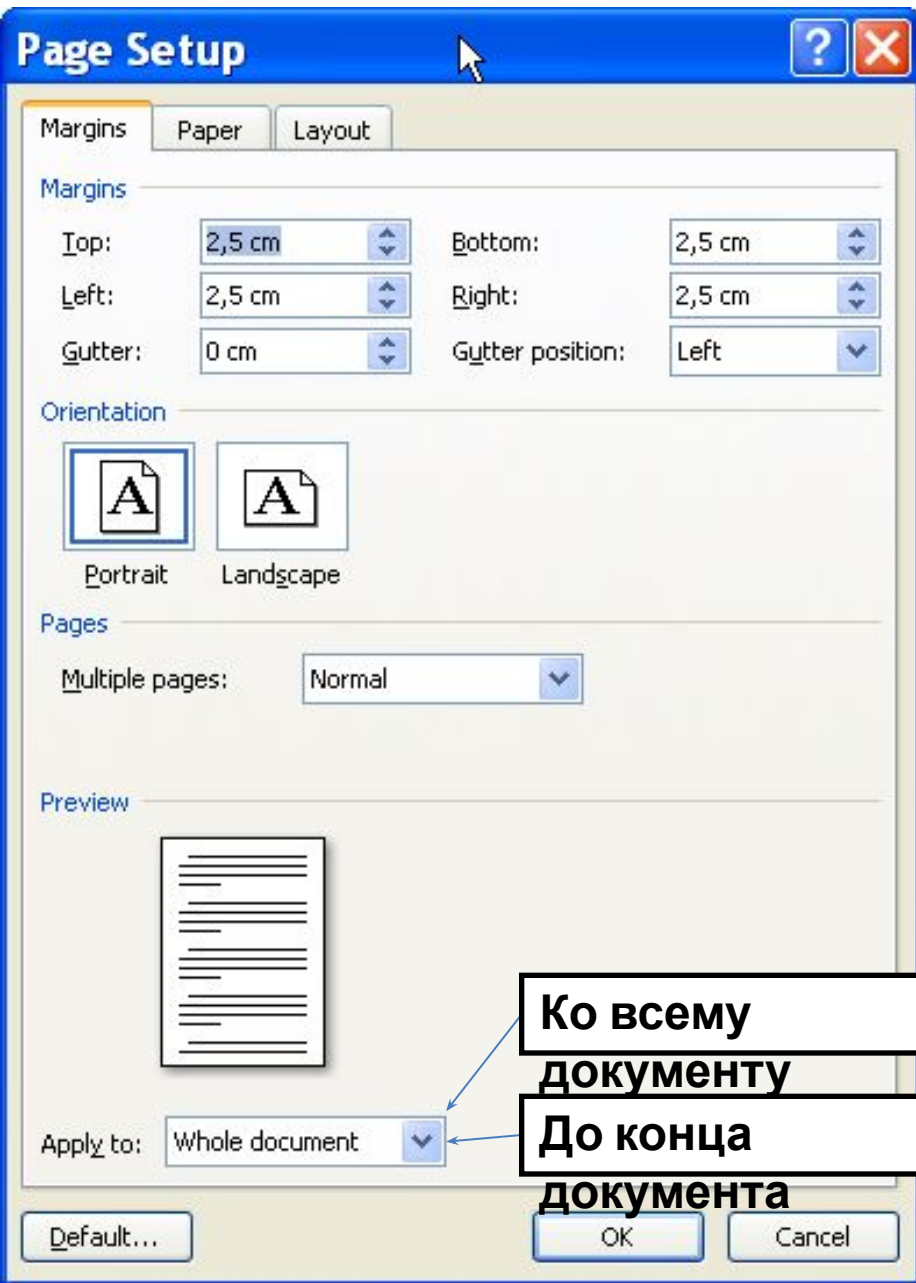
Page Setup

Margins | Paper | Layout

Margins

Top: 2,5 cm
Bottom: 2,5 cm
Left: 2,5 cm
Right: 2,5 cm
Gutter: 0 cm
Gutter position: Left

Orientation

A A
Portrait Landscape

Pages

Multiple pages: Normal

Preview

Ко всему документу

Apply to: Whole document

До конца документа

Default... OK Cancel